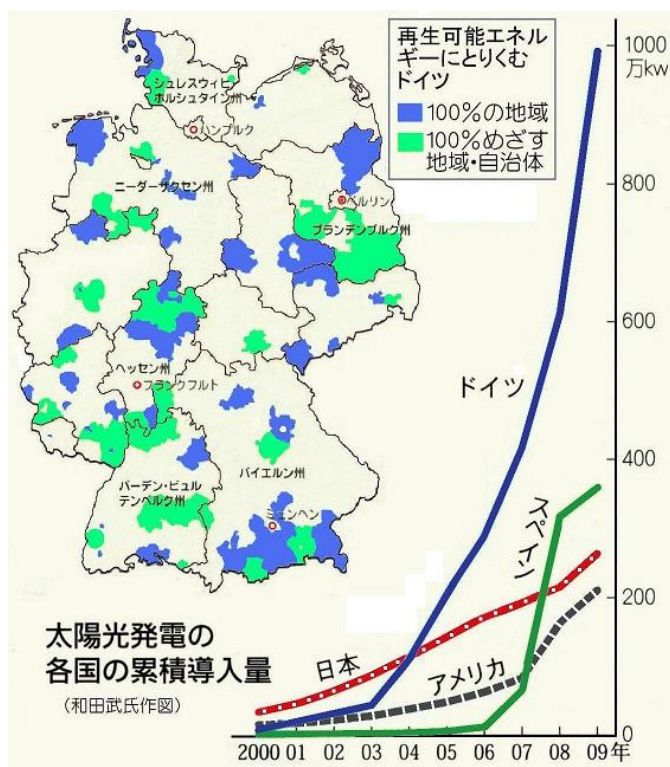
再生可能エネルギーにとりくむドイツ
100%の地域
100%めざす地域・自治体

シュレスウィヒ ホルシュタイン州
ハンブルク
ニーダーザクセン州
ベルリン
ブランデンブルク州
ヘッセン州
フランクフルト
バイエルン州
バーデン・ビュルテンベルク州
ミュンヘン

1000万kw
800
600
400
200
0

ドイツ
スペイン
日本
アメリカ

2000 01 02 03 04 05 06 07 08 09年

太陽光発電の
各国の累積導入量
(和田武氏作図)